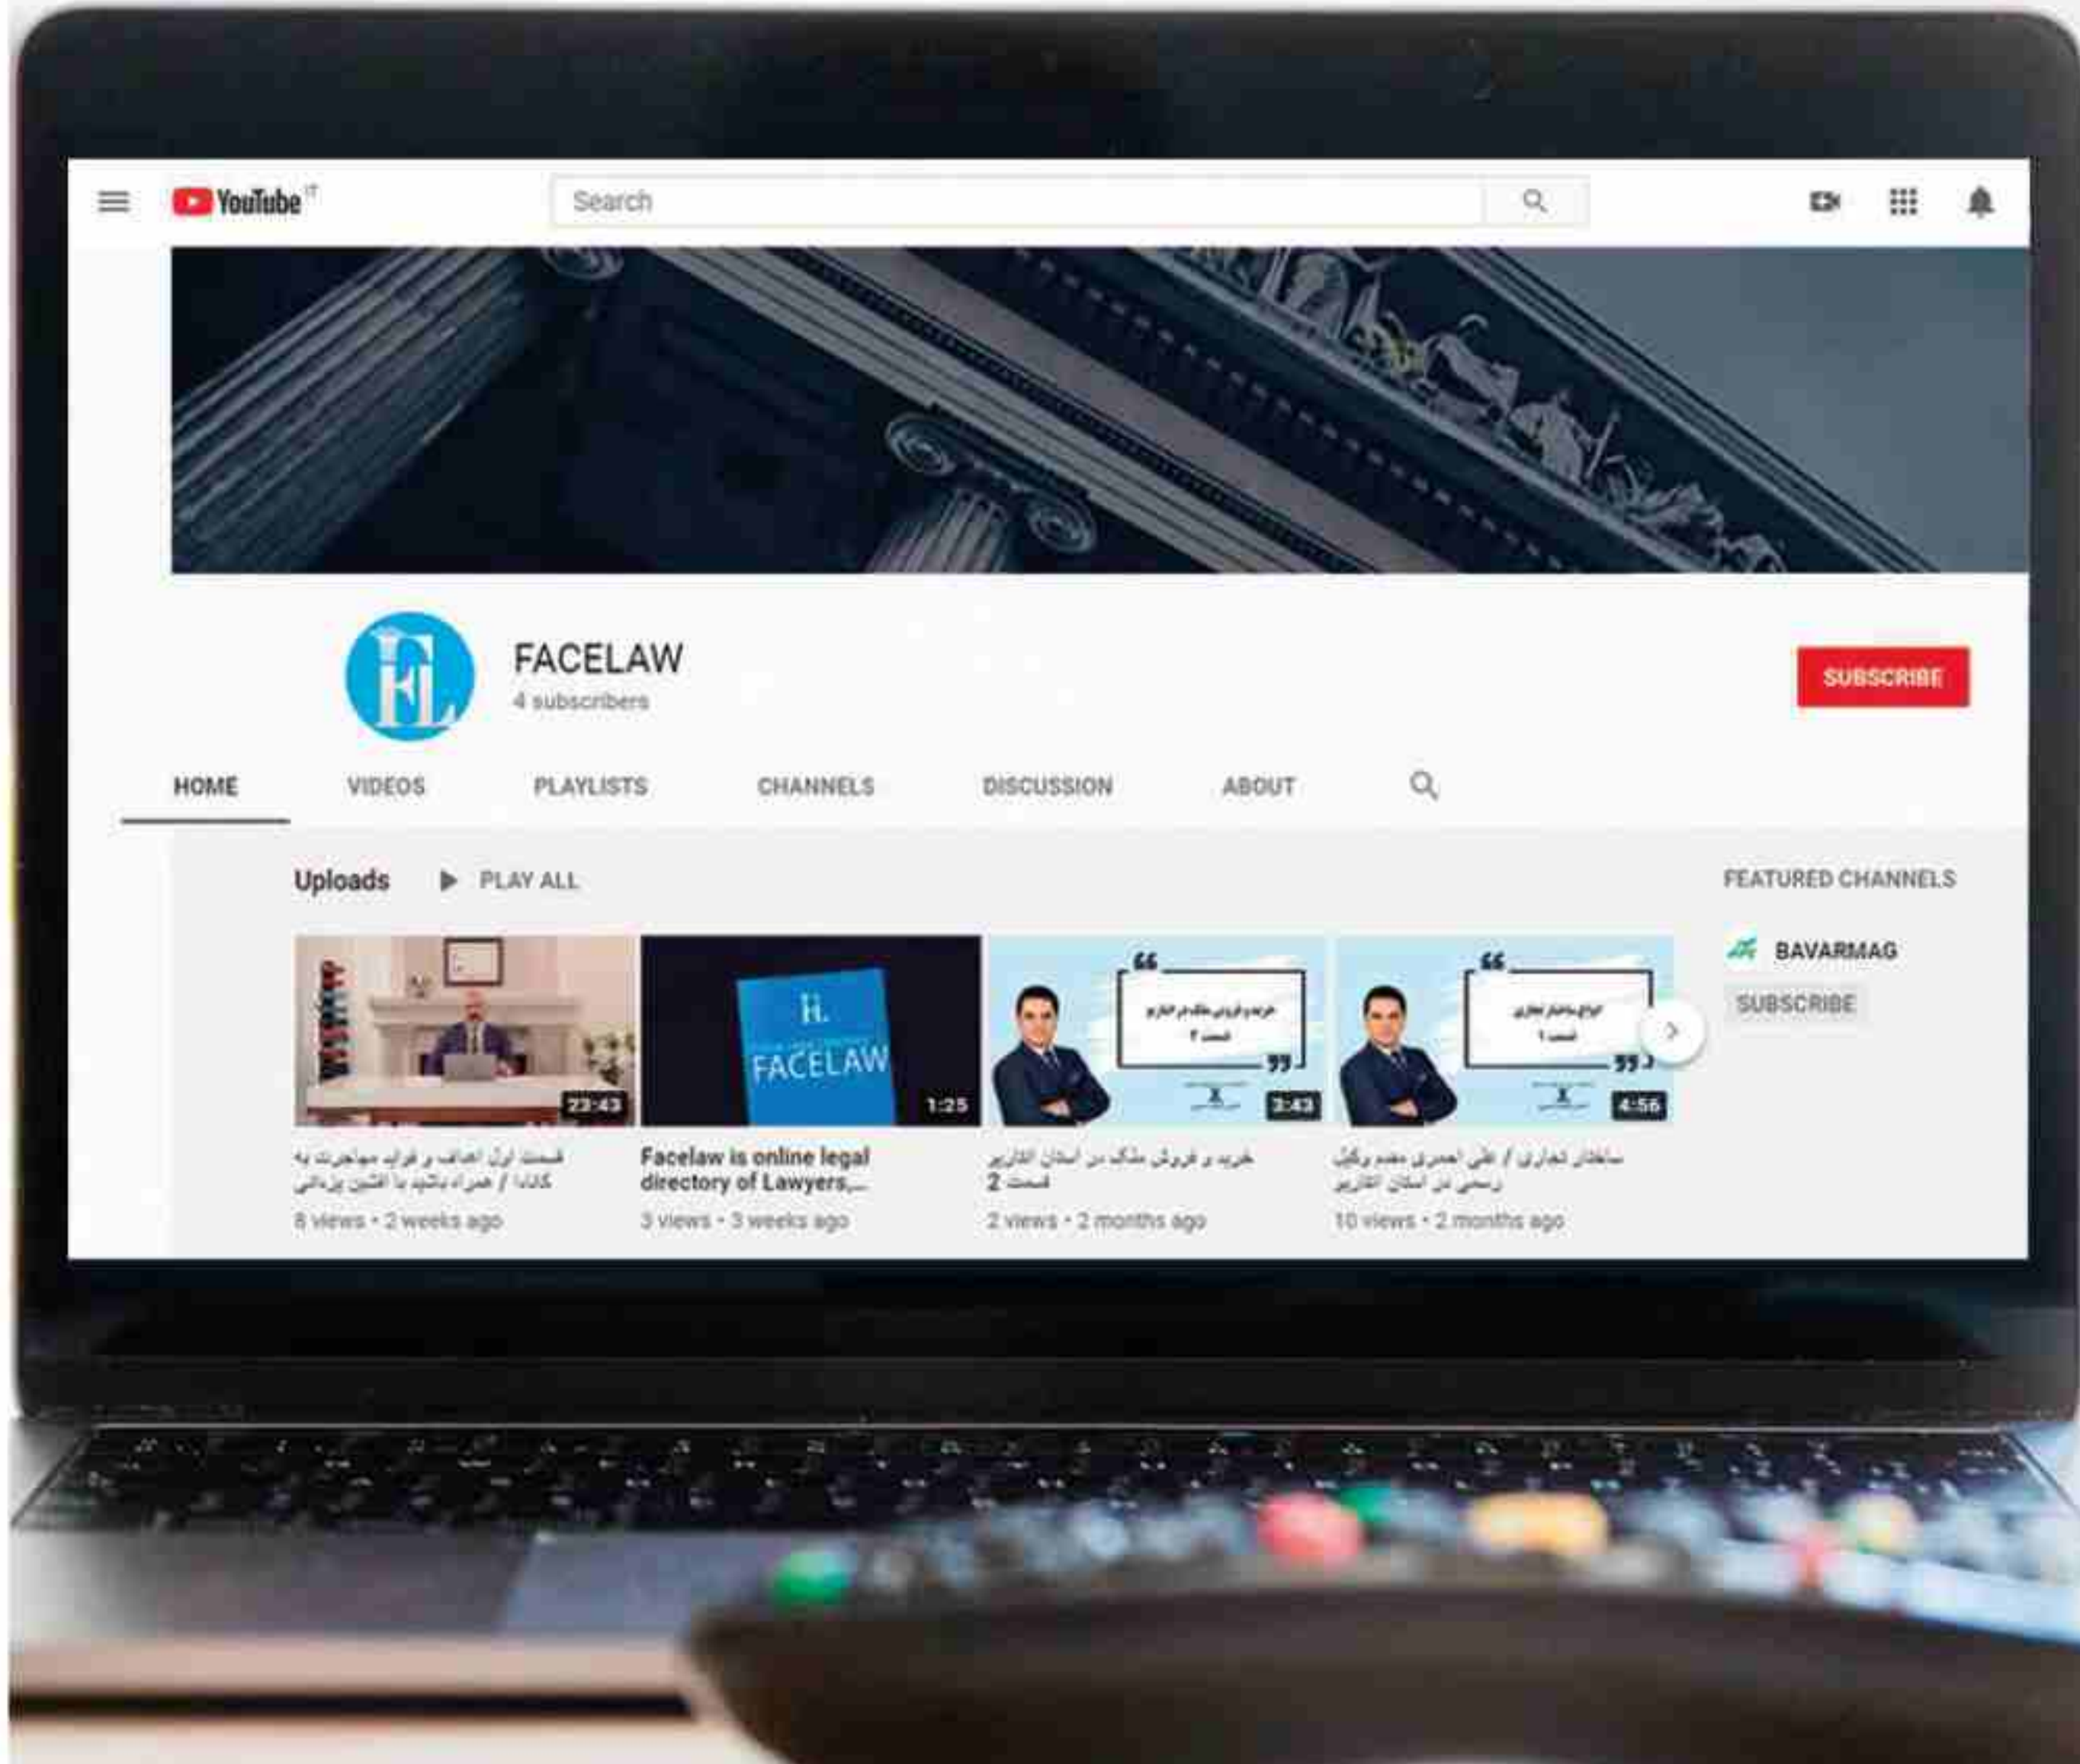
YouTube IT

Search

FACELAW
4 subscribers

SUBSCRIBE

HOME VIDEOS PLAYLISTS CHANNELS DISCUSSION ABOUT

Uploads ▶ PLAY ALL

FEATURED CHANNELS

BAVARMAG
SUBSCRIBE

22:43
قسمت اول اهداف و فواید مهاجرت به کانادا / همراه باشید با افشین یزدانی
8 views • 2 weeks ago

FACELAW
1:25
Facelaw is online legal directory of Lawyers,...
3 views • 3 weeks ago

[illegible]
3:43
خرید و فروش ملک در استان انتاریو قسمت 2
2 views • 2 months ago

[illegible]
4:56
ساختار تجاری / علی احمری مجد وکیل رسمی در استان انتاریو
10 views • 2 months ago